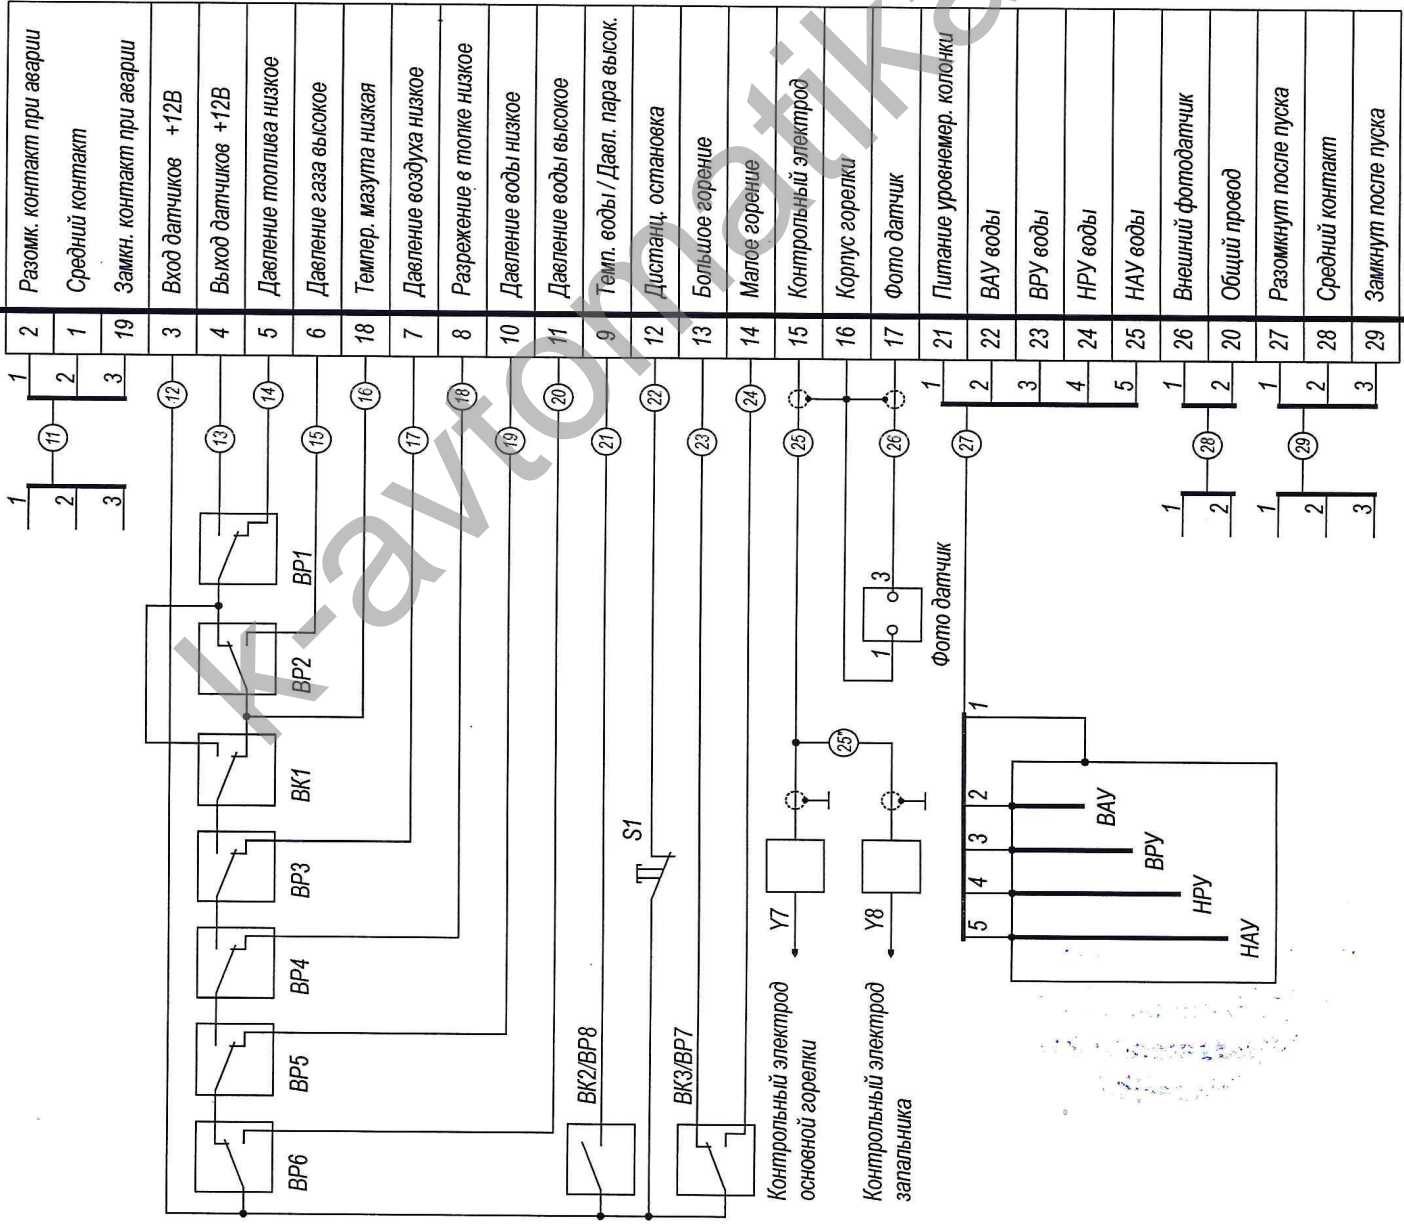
| 2 | Разомк. контакт при аварии |
|---|---|
| 1 | Средний контакт |
| 19 | Замкн. контакт при аварии |
| 3 | Вход датчиков +12В |
| 4 | Выход датчиков +12В |
| 5 | Давление топлива низкое |
| 6 | Давление газа высокое |
| 18 | Темпер. мазута низкая |
| 7 | Давление воздуха низкое |
| 8 | Разрежение в топке низкое |
| 10 | Давление воды низкое |
| 11 | Давление воды высокое |
| 9 | Темп. воды / Давл. пара высок. |
| 12 | Дистанц. остановка |
| 13 | Большое горение |
| 14 | Малое горение |
| 15 | Контрольный электрод |
| 16 | Корпус горелки |
| 17 | Фото датчик |
| 21 | Питание уровнемер. колонки |
| 22 | ВАУ воды |
| 23 | ВРУ воды |
| 24 | НРУ воды |
| 25 | НАУ воды |
| 26 | Внешний фотодатчик |
| 20 | Общий провод |
| 27 | Разомкнут после пуска |
| 28 | Средний контакт |
| 29 | Замкнут после пуска |

1 2 3
11
1 2 3
12 13 14 15 16 17 18 19 20 21 22 23 24 25 26 27 28 29
1 2 3 4 5
1 2
1 2 3
1 2
1 2 3
BP1
BP2
BK1
BP3
BP4
BP5
BP6
BK2/BP8
S1
BK3/BP7
Фото датчик
1 3
25*
Y7
Y8
Контрольный электрод основной горелки
Контрольный электрод запальника
1 2 3 4 5
ВАУ
ВРУ
НРУ
НАУ
k-avtomatika